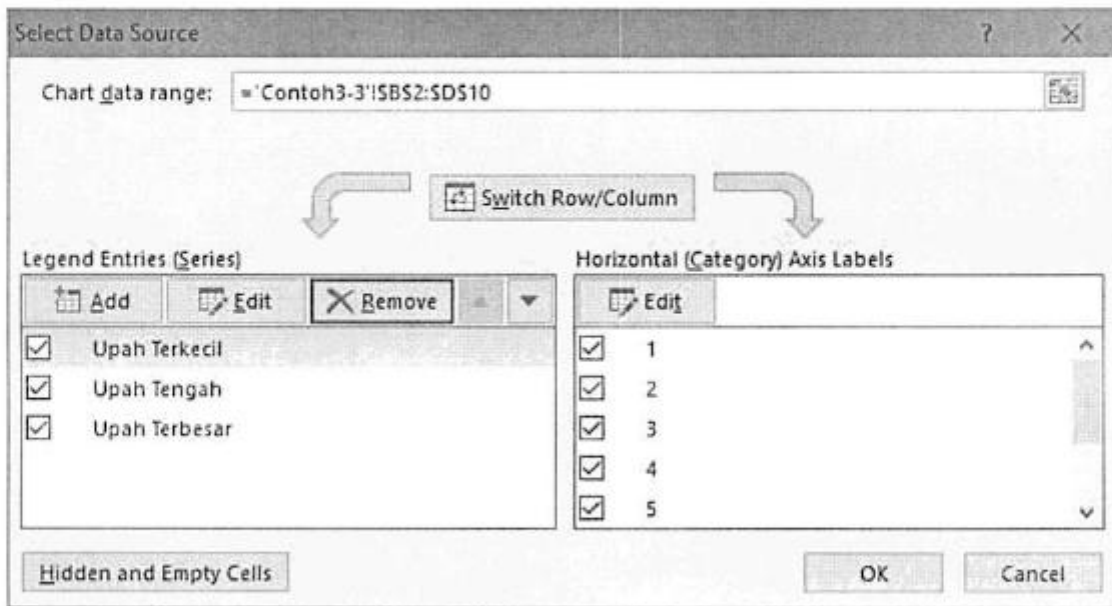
Select Data Source

?

Chart data range: ='Contoh3-3'!$B$2:$D$10

Switch Row/Column

Legend Entries (Series)

Add

Edit

Remove

Upah Terkecil

Upah Tengah

Upah Terbesar

Horizontal (Category) Axis Labels

Edit

1

2

3

4

5

Hidden and Empty Cells

OK

Cancel